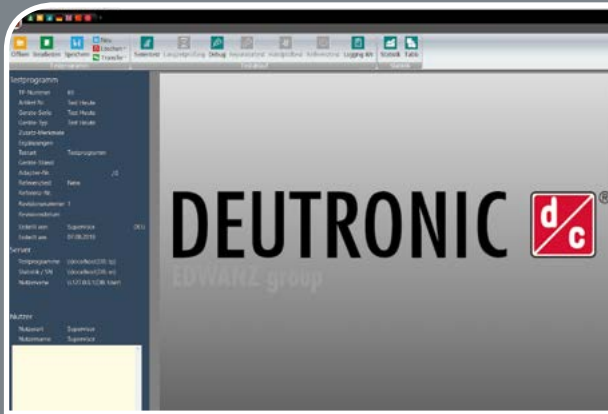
Öffnen Schließen Speichern Neu Löschen Transfer Serientest Langzeitprüfung Debug Impulsetest Handprüfung Referenztest Logging Ali Statistik Table

Testprogramm
TP-Nummer 61
Artikel Nr. Test Heute
Geräte-Serie Test Heute
Geräte-Typ Test Heute
Zusatz-Merkmale
Ergänzungen
Testart Testprogramm
Geräte-Stand
Adapter-Nr. 2
Referenztest Nein
Referenz-Nr.
Revisionszähler 1
Revisionsdatum
Erstellt von Supervisor
Erstellt am 07.08.2013
Server
Testprogramme
Statistik / SN
Nutzerverw.
Nutzer
Nutzerart Supervisor
Nutzername Supervisor

DEUTRONIC d/c ®
EDWARDS group